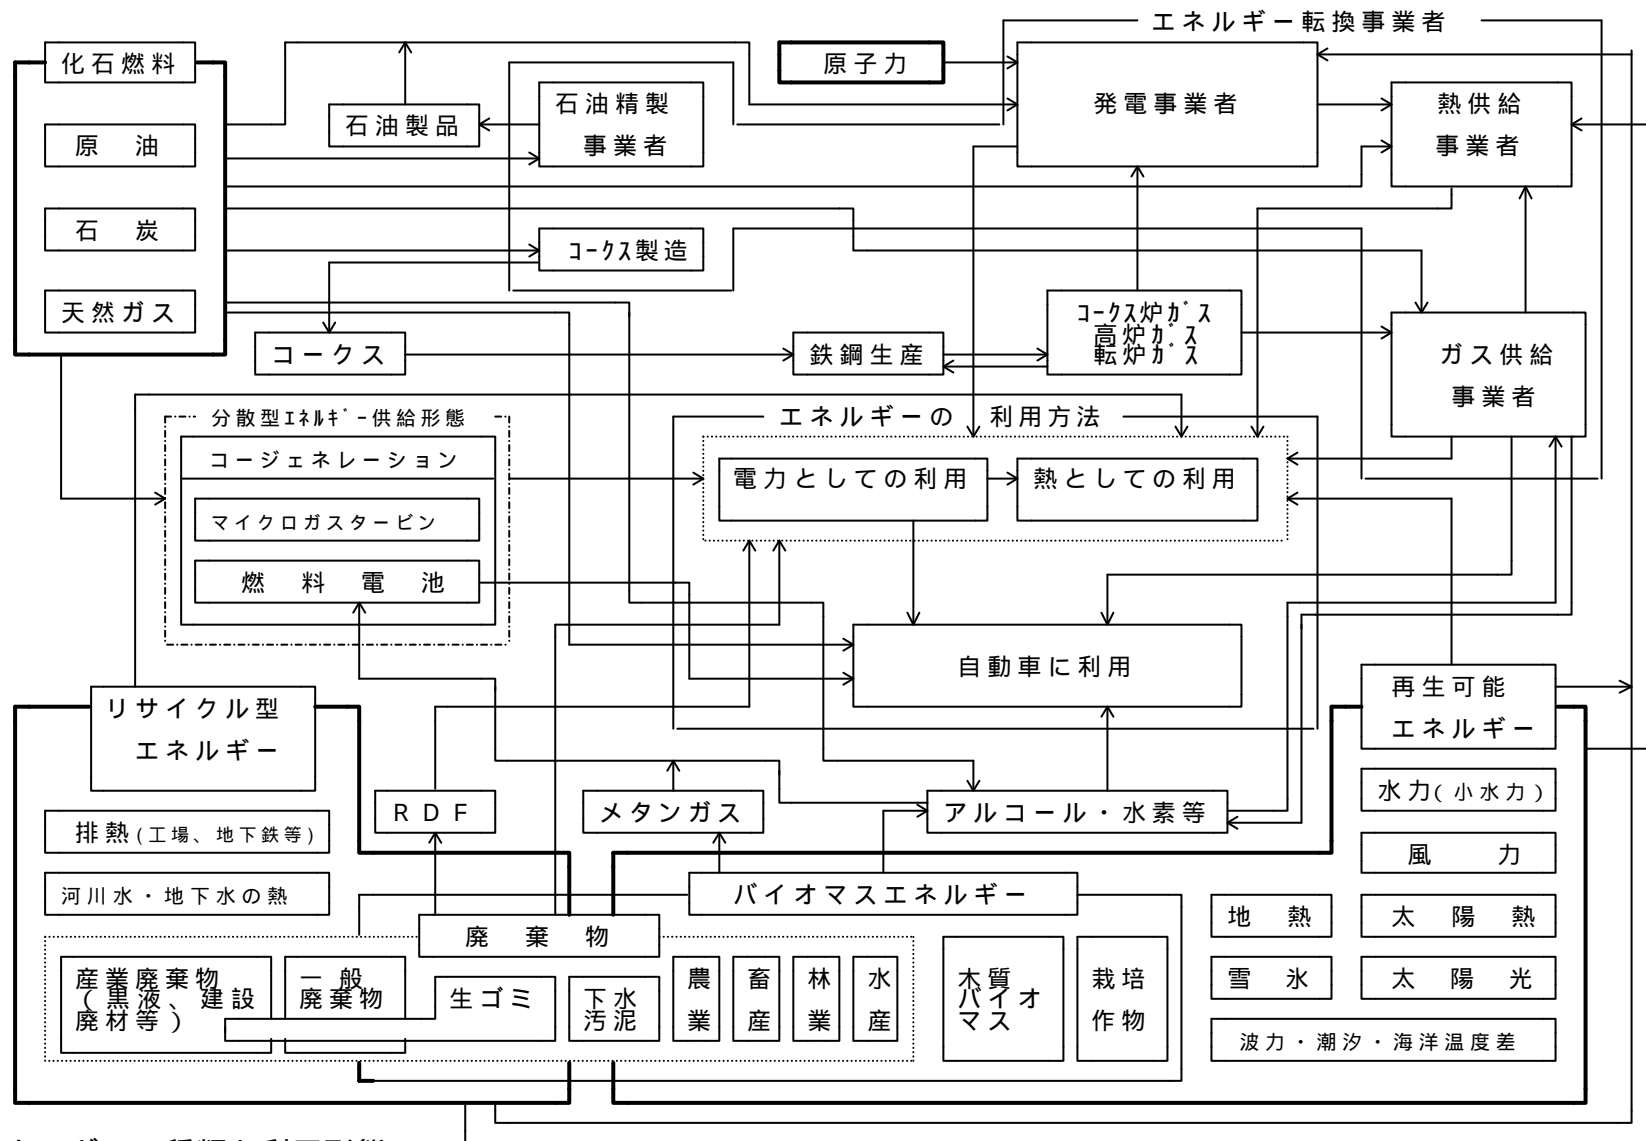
化石燃料
原　油
石　炭
天然ガス
石油製品
石油精製事業者
コークス製造
コークス
原子力
エネルギー転換事業者
発電事業者
熱供給事業者
鉄鋼生産
コークス炉ガス
高炉ガス
転炉ガス
ガス供給事業者
分散型エネルギー供給形態
コージェネレーション
マイクロガスタービン
燃　料　電　池
エネルギーの　利用方法
電力としての利用
熱としての利用
自動車に利用
リサイクル型エネルギー
排熱（工場、地下鉄等）
河川水・地下水の熱
RDF
メタンガス
アルコール・水素等
バイオマスエネルギー
廃　棄　物
産業廃棄物（黒液、建設廃材等）
一般廃棄物
生ゴミ
下水汚泥
農業
畜産
林業
水産
木質バイオマス
栽培作物
再生可能エネルギー
水力（小水力）
風　力
地　熱
太　陽　熱
雪　氷
太　陽　光
波力・潮汐・海洋温度差
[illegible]